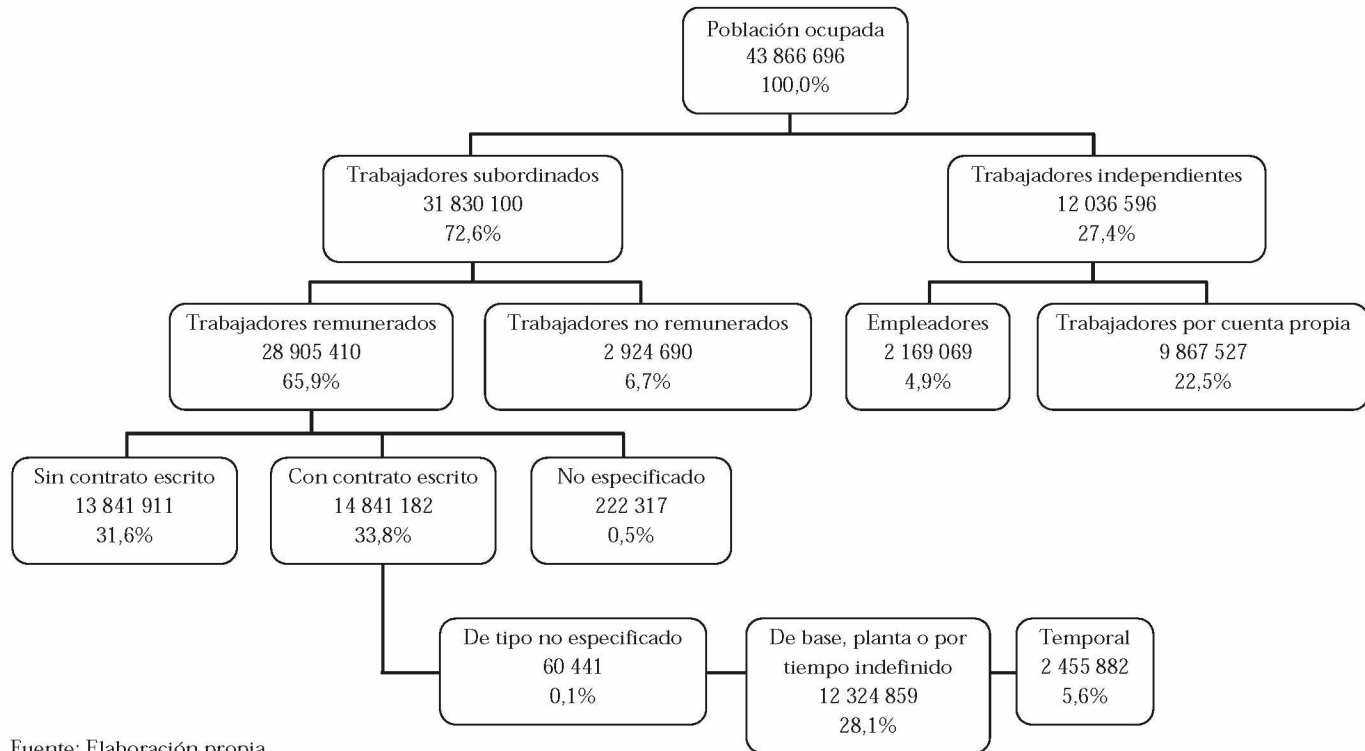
Población ocupada
43 866 696
100,0%

Trabajadores subordinados
31 830 100
72,6%

Trabajadores independientes
12 036 596
27,4%

Trabajadores remunerados
28 905 410
65,9%

Trabajadores no remunerados
2 924 690
6,7%

Empleadores
2 169 069
4,9%

Trabajadores por cuenta propia
9 867 527
22,5%

Sin contrato escrito
13 841 911
31,6%

Con contrato escrito
14 841 182
33,8%

No especificado
222 317
0,5%

De tipo no especificado
60 441
0,1%

De base, planta o por tiempo indefinido
12 324 859
28,1%

Temporal
2 455 882
5,6%

Fuente: Elaboración propia